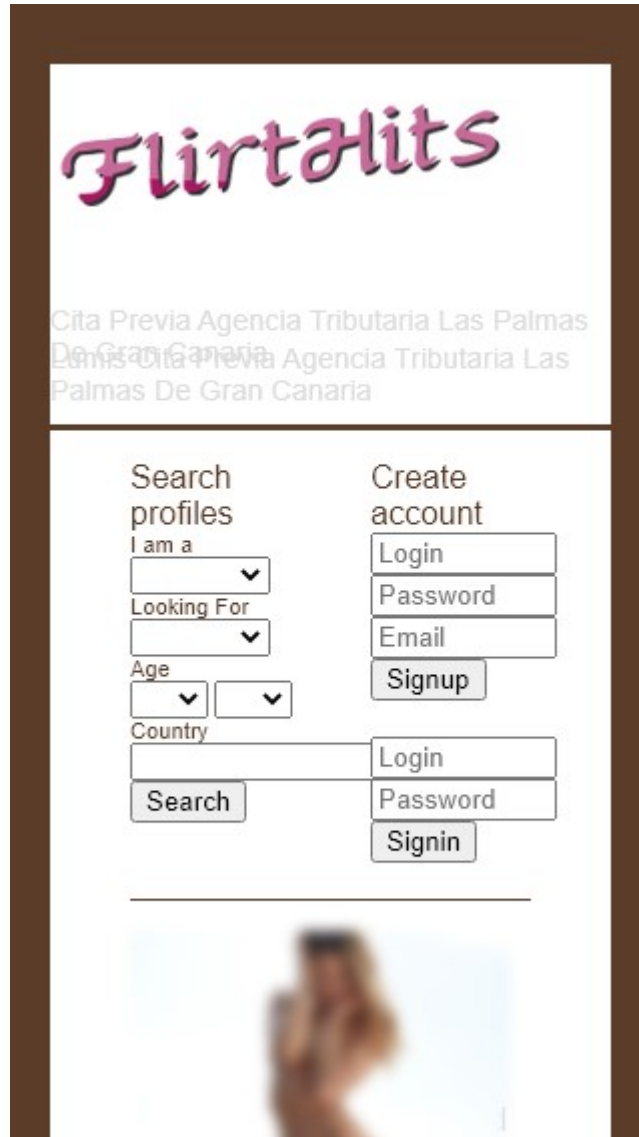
FlirtHits

Cita Previa Agencia Tributaria Las Palmas De Gran Canaria

Lumis Cita Previa Agencia Tributaria Las Palmas De Gran Canaria

Search profiles

I am a

Looking For

Age

Country

Search

Create account

Login

Password

Email

Signup

Login

Password

Signin